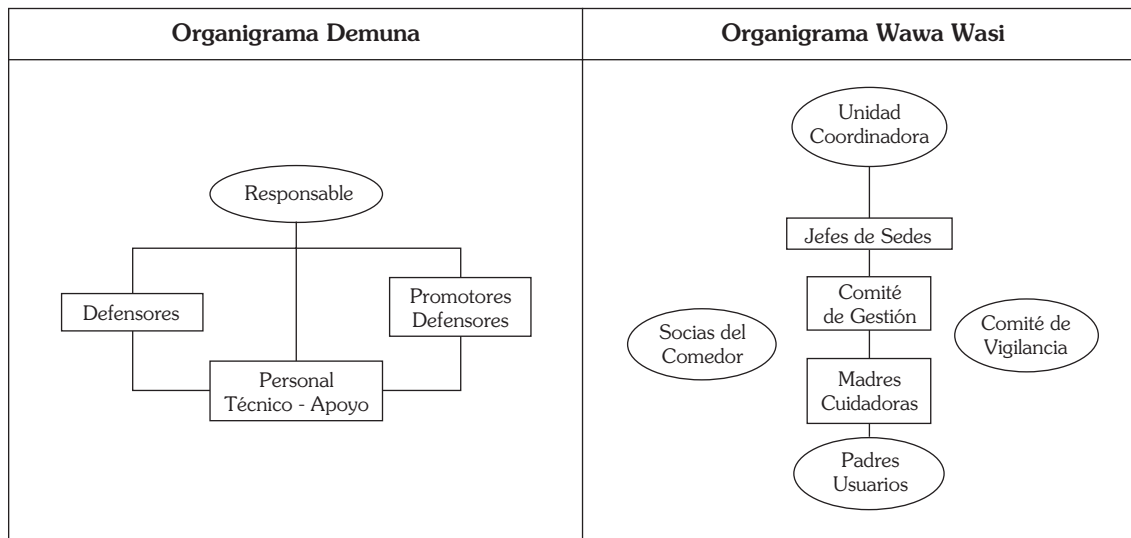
| Organigrama Demuna | Organigrama Wawa Wasi |
|---|---|
| Responsable<br>Defensores<br>Promotores Defensores<br>Personal Técnico - Apoyo | Unidad Coordinadora<br>Jefes de Sedes<br>Comité de Gestión<br>Socias del Comedor<br>Comité de Vigilancia<br>Madres Cuidadoras<br>Padres Usuarios |